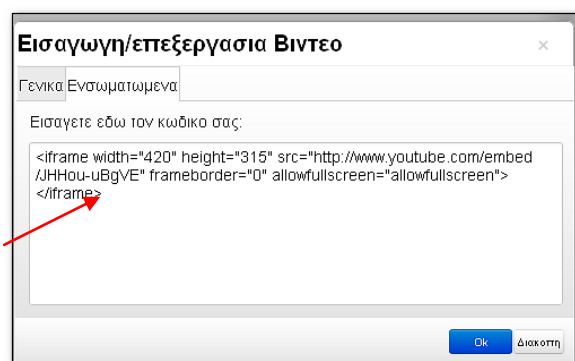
Εισαγωγη/επεξεργασια Βιντεο

×

Γενικα Ενσωματωμενα

Εισαγετε εδω τον κωδικο σας:

<iframe width="420" height="315" src="http://www.youtube.com/embed/JHHou-uBgVE" frameborder="0" allowfullscreen="allowfullscreen"></iframe>

Ok Διακοπη